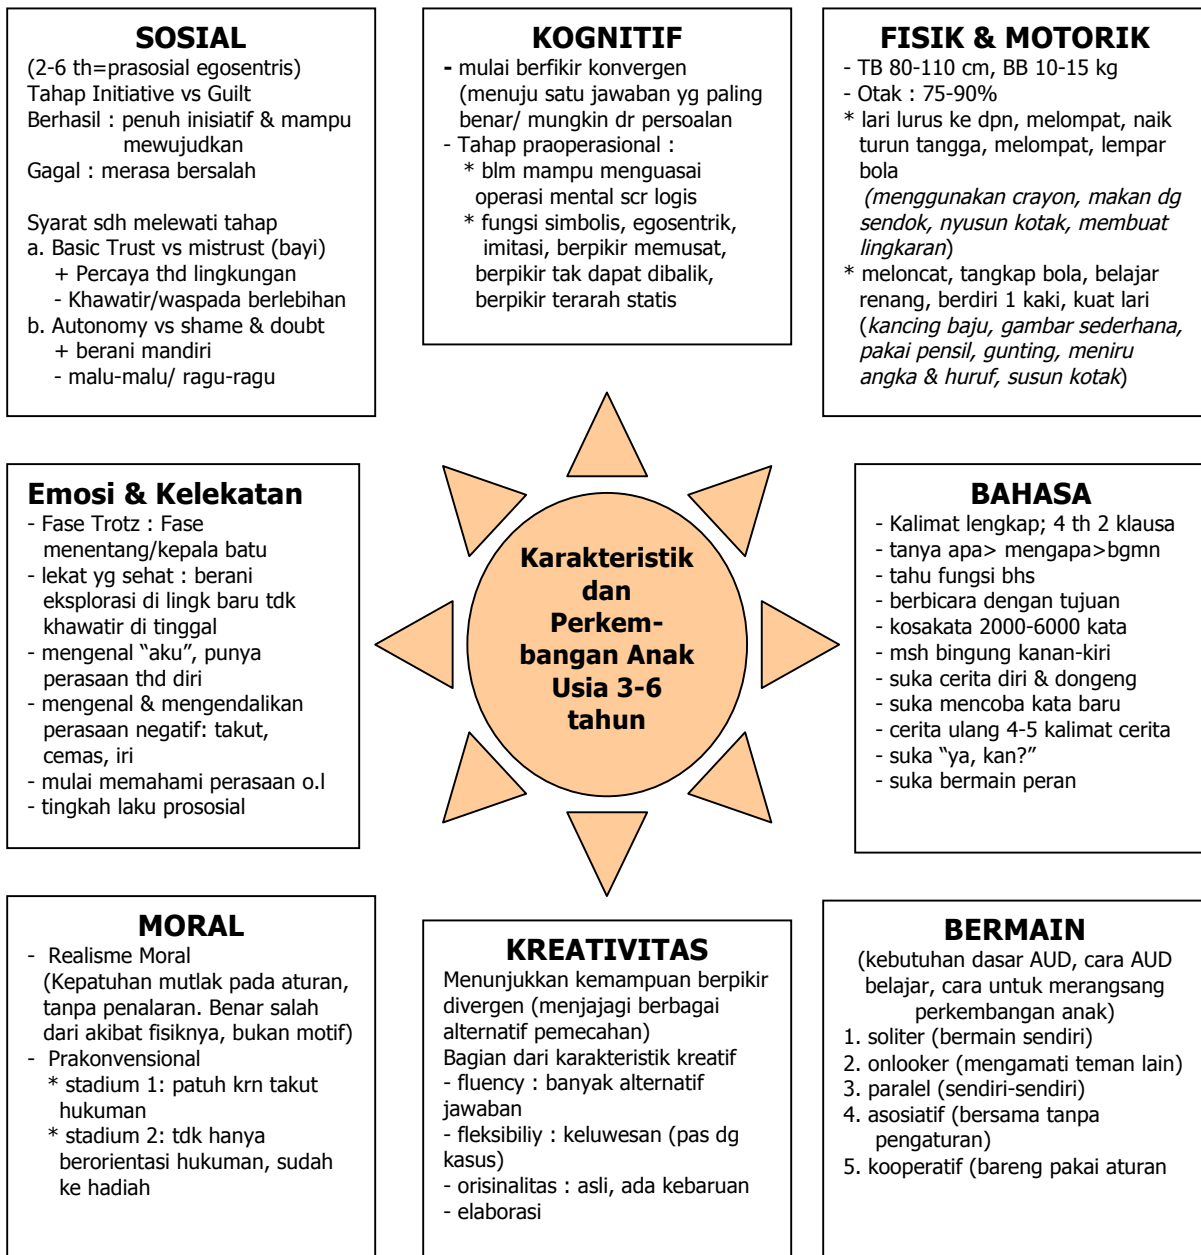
**SOSIAL**

(2-6 th=prasosial egosentris)
Tahap Initiative vs Guilt
Berhasil : penuh inisiatif & mampu mewujudkan
Gagal : merasa bersalah

Syarat sdh melewati tahap
a. Basic Trust vs mistrust (bayi)
+ Percaya thd lingkungan
- Khawatir/waspada berlebihan
b. Autonomy vs shame & doubt
+ berani mandiri
- malu-malu/ ragu-ragu

**KOGNITIF**

- mulai berfikir konvergen (menuju satu jawaban yg paling benar/ mungkin dr persoalan
- Tahap praoperasional :
* blm mampu menguasai operasi mental scr logis
* fungsi simbolis, egosentrik, imitasi, berpikir memusat, berpikir tak dapat dibalik, berpikir terarah statis

**FISIK & MOTORIK**

- TB 80-110 cm, BB 10-15 kg
- Otak : 75-90%
* lari lurus ke dpn, melompat, naik turun tangga, melompat, lempar bola
(menggunakan crayon, makan dg sendok, nyusun kotak, membuat lingkaran)
* meloncat, tangkap bola, belajar renang, berdiri 1 kaki, kuat lari (kancing baju, gambar sederhana, pakai pensil, gunting, meniru angka & huruf, susun kotak)

**Emosi & Kelekatan**

- Fase Trotz : Fase menentang/kepala batu
- lekat yg sehat : berani eksplorasi di lingk baru tdk khawatir di tinggal
- mengenal "aku", punya perasaan thd diri
- mengenal & mengendalikan perasaan negatif: takut, cemas, iri
- mulai memahami perasaan o.l
- tingkah laku prososial

**Karakteristik dan Perkembangan Anak Usia 3-6 tahun**

**BAHASA**

- Kalimat lengkap; 4 th 2 klausa
- tanya apa> mengapa>bgmn
- tahu fungsi bhs
- berbicara dengan tujuan
- kosakata 2000-6000 kata
- msh bingung kanan-kiri
- suka cerita diri & dongeng
- suka mencoba kata baru
- cerita ulang 4-5 kalimat cerita
- suka "ya, kan?"
- suka bermain peran

**MORAL**

- Realisme Moral
(Kepatuhan mutlak pada aturan, tanpa penalaran. Benar salah dari akibat fisiknya, bukan motif)
- Prakonvensional
* stadium 1: patuh krn takut hukuman
* stadium 2: tdk hanya berorientasi hukuman, sudah ke hadiah

**KREATIVITAS**

Menunjukkan kemampuan berpikir divergen (menjajagi berbagai alternatif pemecahan)
Bagian dari karakteristik kreatif
- fluency : banyak alternatif jawaban
- fleksibiliy : keluwesan (pas dg kasus)
- orisinalitas : asli, ada kebaruan
- elaborasi

**BERMAIN**

(kebutuhan dasar AUD, cara AUD belajar, cara untuk merangsang perkembangan anak)
1. soliter (bermain sendiri)
2. onlooker (mengamati teman lain)
3. paralel (sendiri-sendiri)
4. asosiatif (bersama tanpa pengaturan)
5. kooperatif (bareng pakai aturan